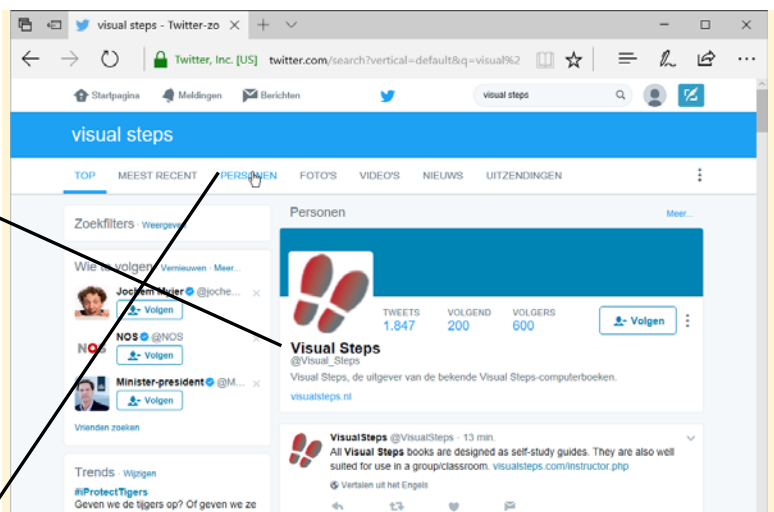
visual steps - Twitter-zo

Twitter, Inc. [US] twitter.com/search?vertical=default&q=visual%2

Startpagina Meldingen Berichten visual steps

visual steps

TOP MEEST RECENT PERSONEN FOTO'S VIDEO'S NIEUWS UITZENDINGEN

Zoekfilters · Weergeven

Wie te volgen · Vernieuwen · Meer

Jochem Myjer @joche...
Volgen

NOS @NOS
Volgen

Minister-president @M...
Volgen

Vrienden zoeken

Trends · Wijzigen
#iProtectTigers
Geven we de tijgers op? Of geven we ze

Personen Meer...

TWEETS 1.847 VOLGEND 200 VOLGERS 600 Volgen

Visual Steps
@Visual_Steps
Visual Steps, de uitgever van de bekende Visual Steps-computerboeken.
visualsteps.nl

VisualSteps @VisualSteps · 13 min.
All Visual Steps books are designed as self-study guides. They are also well suited for use in a group/classroom. visualsteps.com/instructor.php
Vertalen uit het Engels